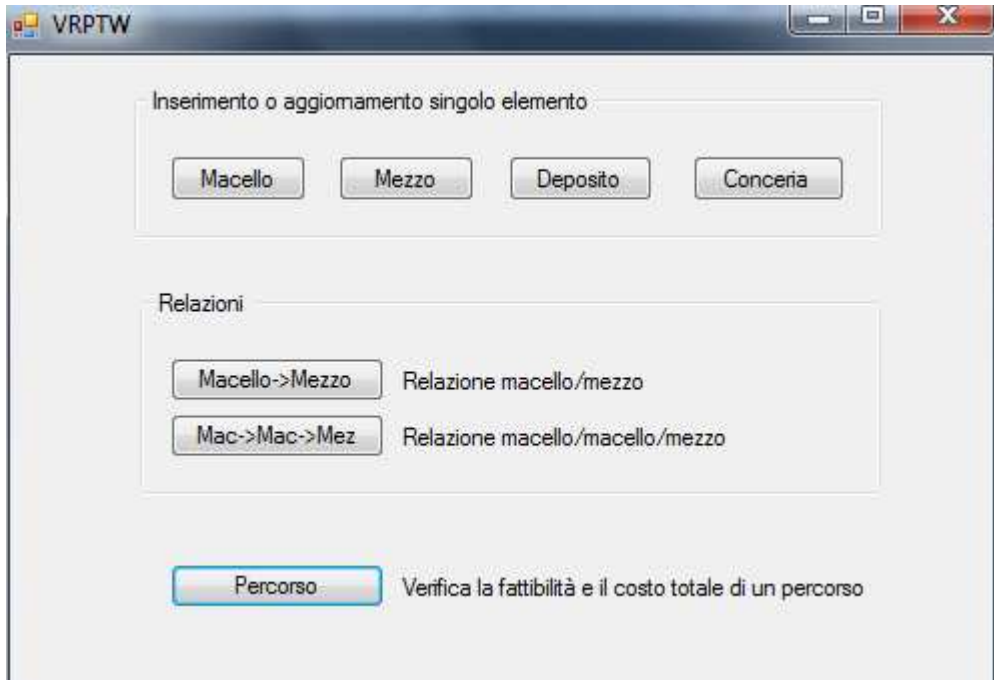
VRPTW

Inserimento o aggiornamento singolo elemento

Macello

Mezzo

Deposito

Conceria

Relazioni

Macello->Mezzo

Relazione macello/mezzo

Mac->Mac->Mez

Relazione macello/macello/mezzo

Percorso

Verifica la fattibilità e il costo totale di un percorso